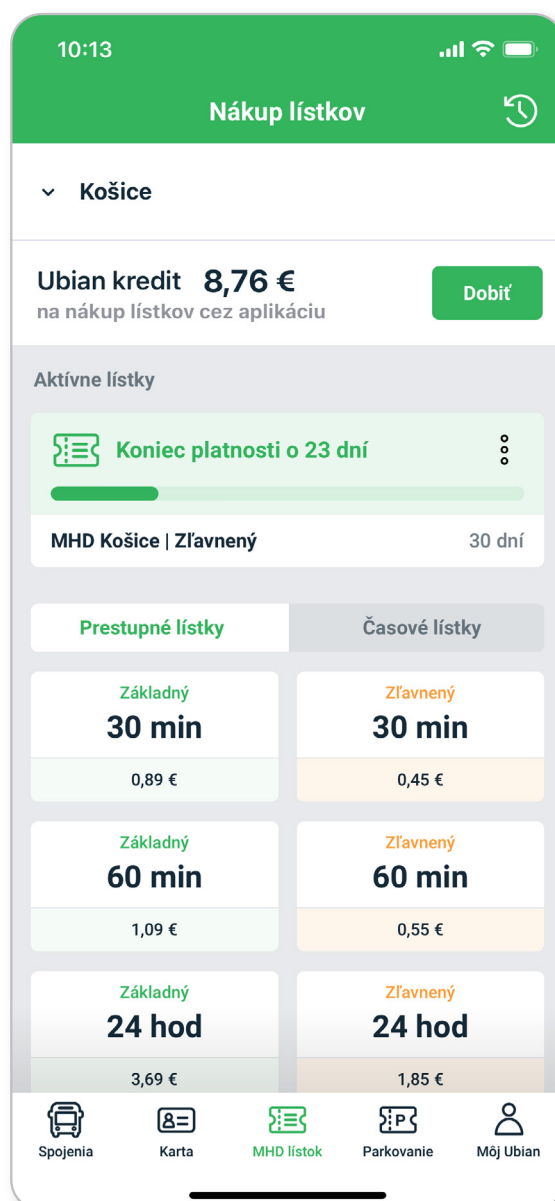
10:13

Nákup lístkov

Košice

Ubian kredit 8,76 €
na nákup lístkov cez aplikáciu

Dobiť

Aktívne lístky

Koniec platnosti o 23 dní

MHD Košice | Zľavnený

30 dní

Prestupné lístky

Časové lístky

| Základný 30 min | Zľavnený 30 min |
|---|---|
| 0,89 € | 0,45 € |
| Základný 60 min | Zľavnený 60 min |
| 1,09 € | 0,55 € |
| Základný 24 hod | Zľavnený 24 hod |
| 3,69 € | 1,85 € |

Spojenia
Karta
MHD lístok
Parkovanie
Môj Ubian